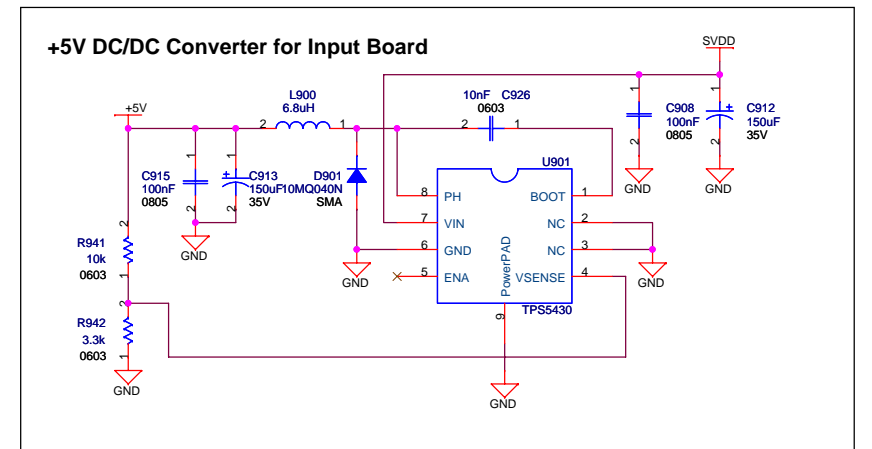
+5V DC/DC Converter for Input Board

SVDD

+5V

L900
6.8uH

2 1

10nF C926
0603

2 1

C908
100nF
0805

C912
150uF
35V

C915
100nF
0805

C913
150uF
35V

10MQ040N
D901
SMA

U901

8 PH BOOT 1
7 VIN NC 2
6 GND NC 3
5 ENA VSENSE 4

PowerPAD
9
TPS5430

R941
10k
0603

R942
3.3k
0603

GND GND GND GND GND GND GND